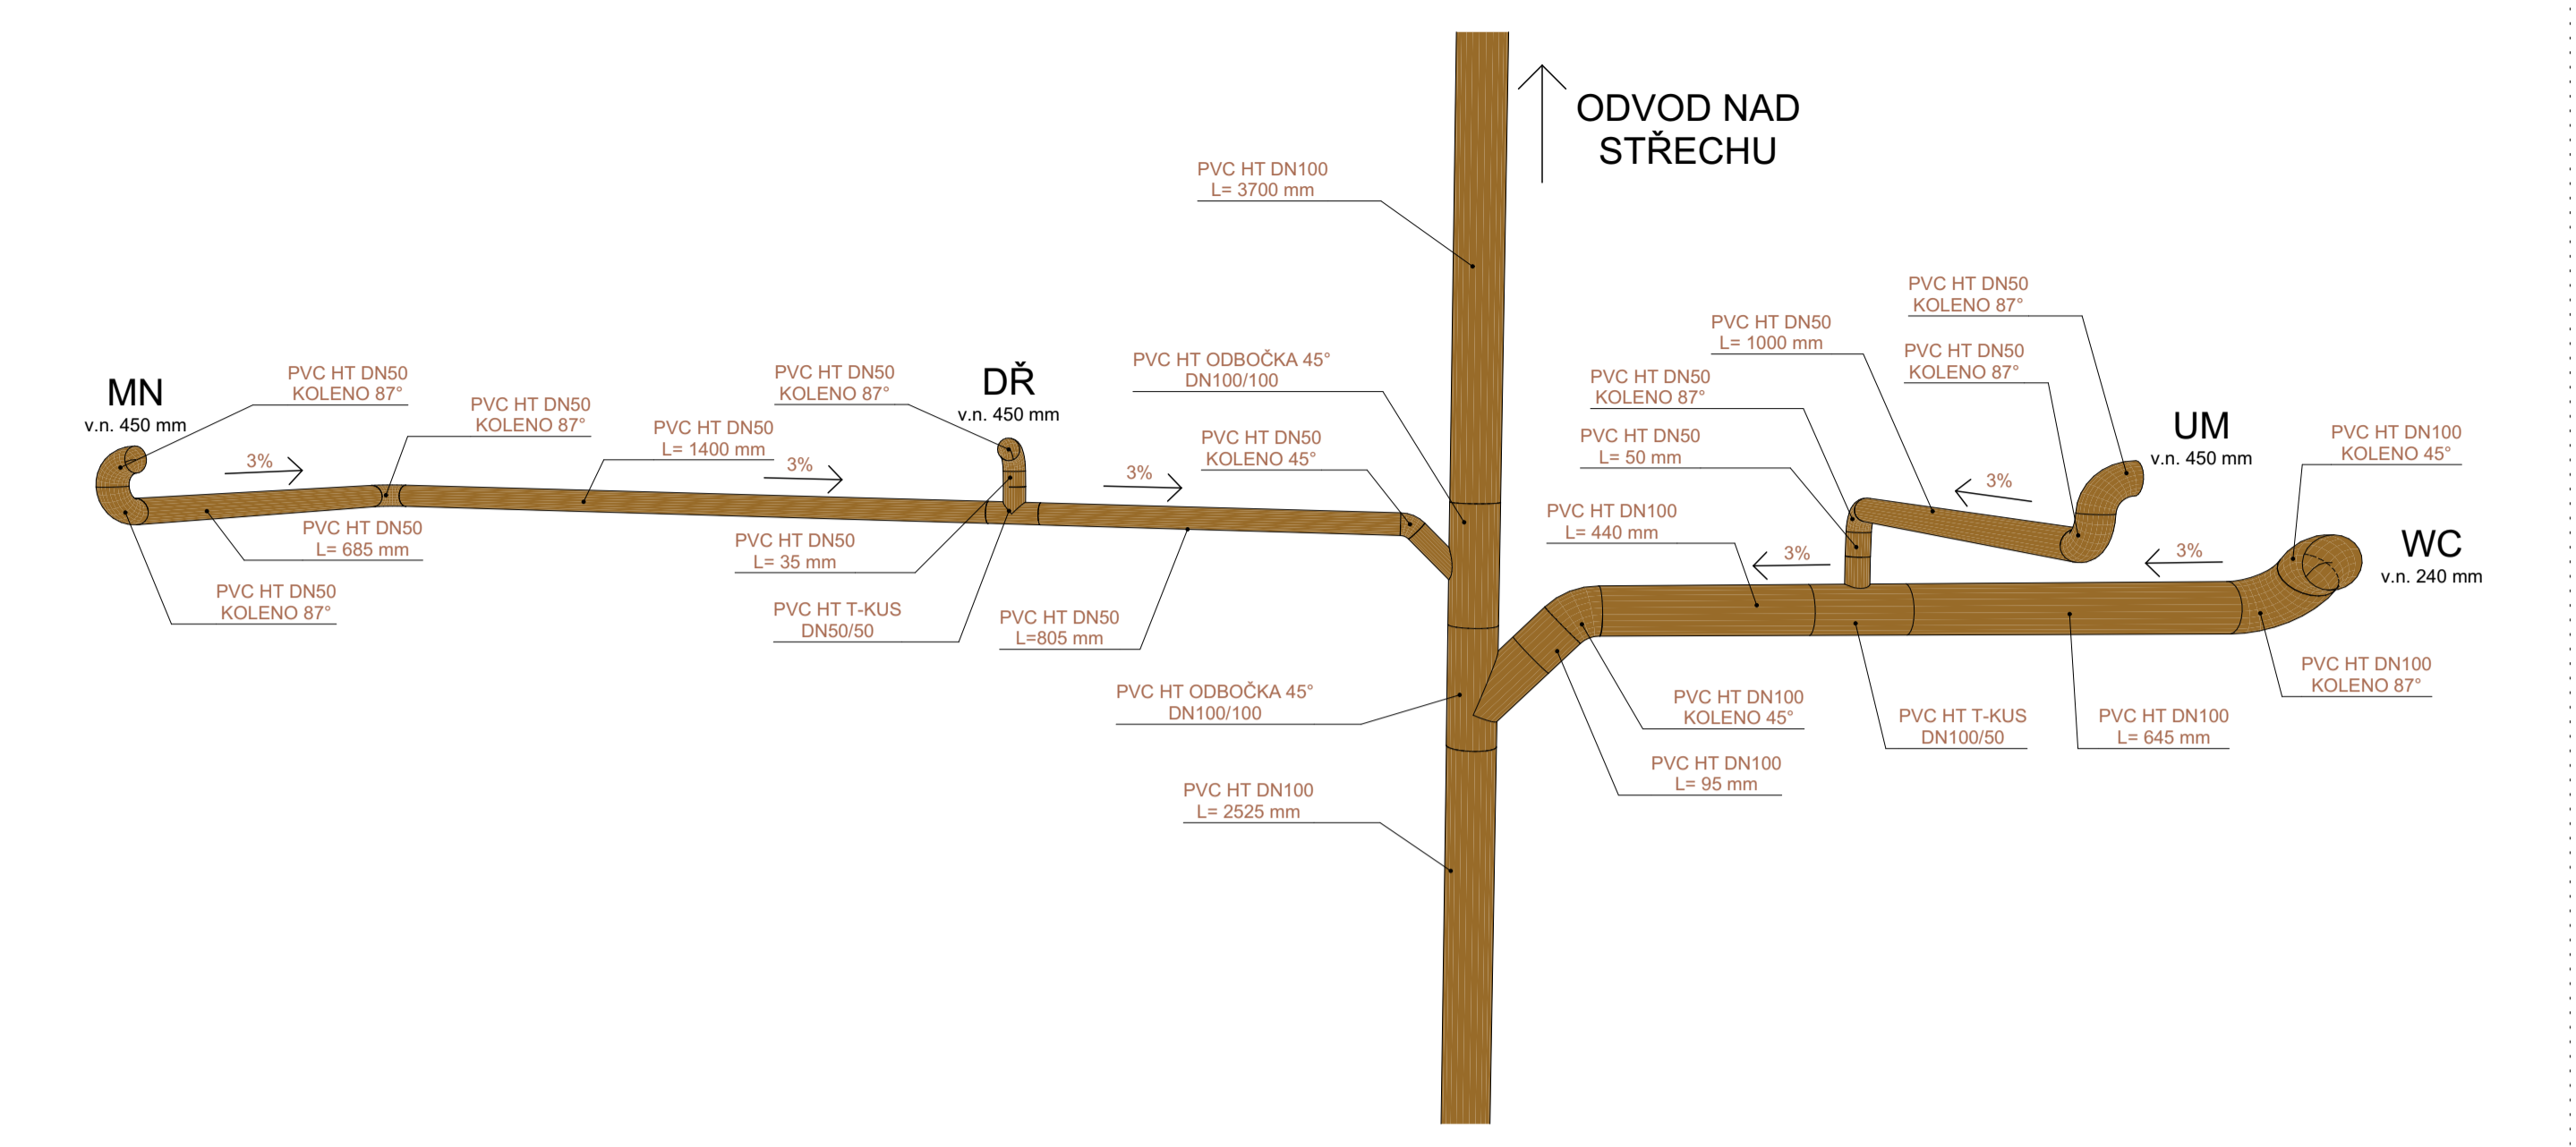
ODVOD NAD STŘECHU

PVC HT DN100
L= 3700 mm

PVC HT DN50
KOLENO 87°

PVC HT DN50
L= 1000 mm

PVC HT DN50
KOLENO 87°

PVC HT DN50
KOLENO 87°

MN
v.n. 450 mm

PVC HT DN50
KOLENO 87°

PVC HT DN50
KOLENO 87°

PVC HT DN50
KOLENO 87°

DŘ
v.n. 450 mm

PVC HT ODBOČKA 45°
DN100/100

PVC HT DN50
L= 1400 mm

PVC HT DN50
KOLENO 45°

PVC HT DN50
L= 50 mm

UM
v.n. 450 mm

PVC HT DN100
KOLENO 45°

3%

3%

3%

3%

3%

WC
v.n. 240 mm

PVC HT DN50
L= 685 mm

PVC HT DN50
L= 35 mm

PVC HT DN100
L= 440 mm

PVC HT DN50
KOLENO 87°

PVC HT T-KUS
DN50/50

PVC HT DN50
L=805 mm

PVC HT ODBOČKA 45°
DN100/100

PVC HT DN100
KOLENO 87°

PVC HT DN100
KOLENO 45°

PVC HT T-KUS
DN100/50

PVC HT DN100
L= 645 mm

PVC HT DN100
L= 95 mm

PVC HT DN100
L= 2525 mm